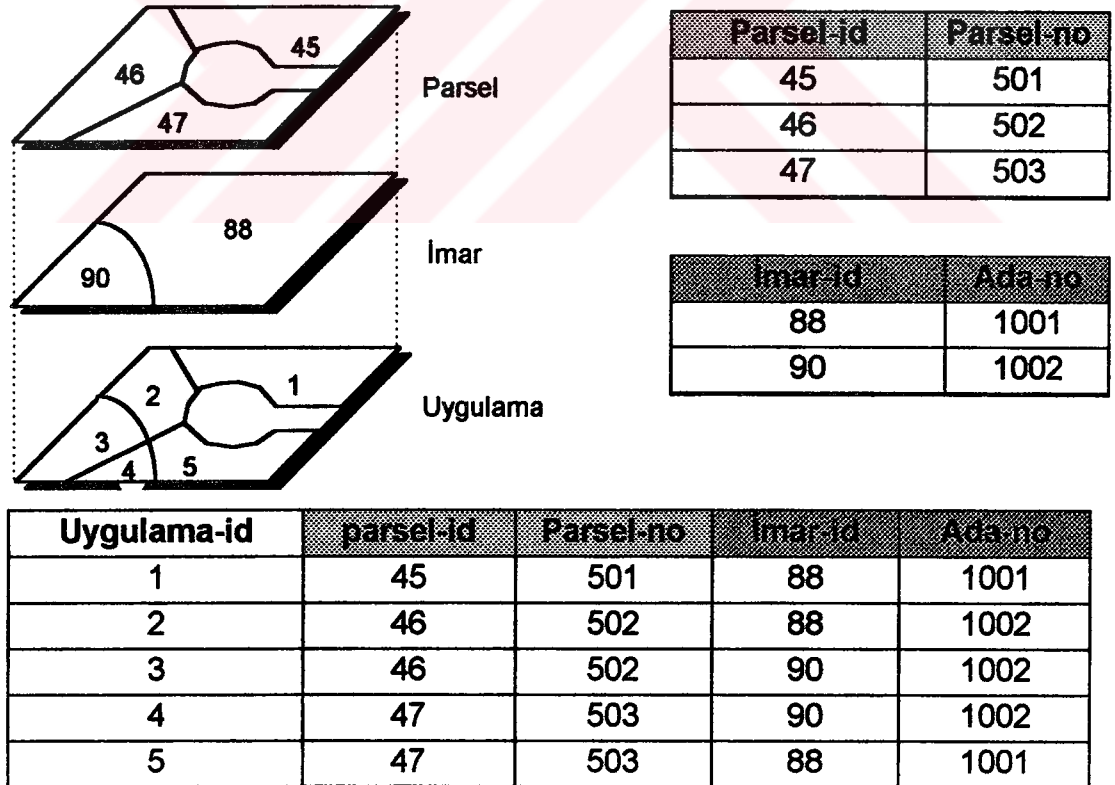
46

45

47

Parsel

88

90

İmar

2

1

3

4

5

Uygulama

| Parsel-id | Parsel-no |
|---|---|
| 45 | 501 |
| 46 | 502 |
| 47 | 503 |

| İmar-id | Ada-no |
|---|---|
| 88 | 1001 |
| 90 | 1002 |

| Uygulama-id | parsel-id | Parsel-no | İmar-id | Ada-no |
|---|---|---|---|---|
| 1 | 45 | 501 | 88 | 1001 |
| 2 | 46 | 502 | 88 | 1002 |
| 3 | 46 | 502 | 90 | 1002 |
| 4 | 47 | 503 | 90 | 1002 |
| 5 | 47 | 503 | 88 | 1001 |